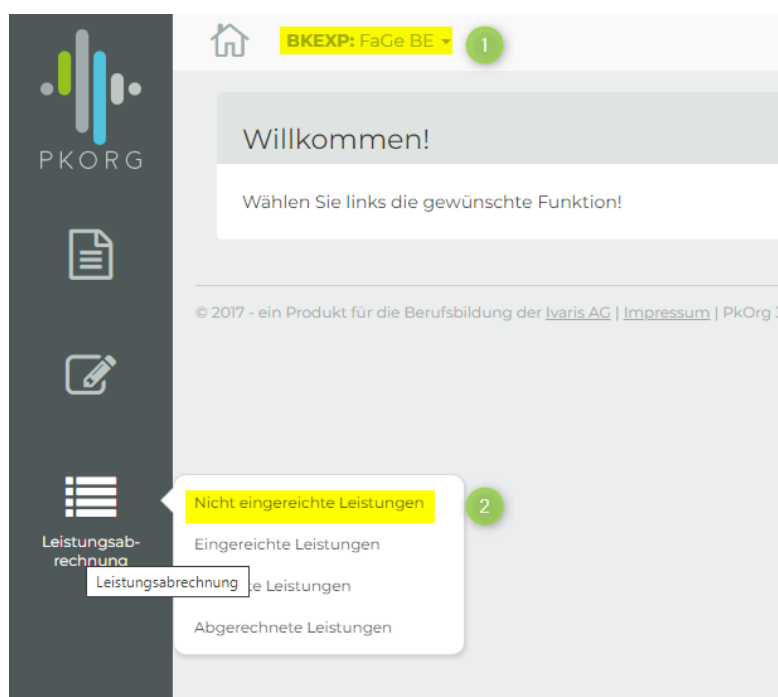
PKORG

BKEXP: FaGe BE

1

Willkommen!

Wählen Sie links die gewünschte Funktion!

© 2017 - ein Produkt für die Berufsbildung der Ivaris AG | Impressum | PkOrg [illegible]

Leistungsabrechnung

Leistungsabrechnung

Nicht eingereichte Leistungen

2

Eingereichte Leistungen

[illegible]e Leistungen

Abgerechnete Leistungen